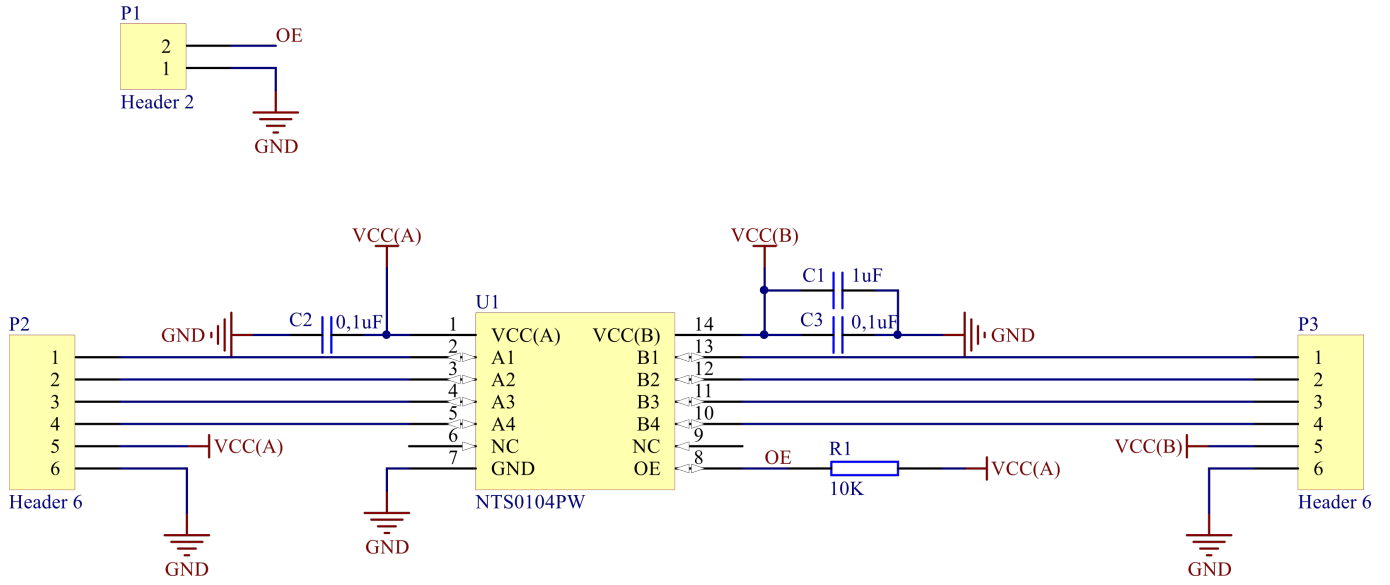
P1
2
1
Header 2
OE
GND

VCC(A)
VCC(B)
C1 1uF
P2
GND
C2 0,1uF
U1
C3 0,1uF
GND
P3
1
2
3
4
5
6
Header 6
5 VCC(A)
1 VCC(A)
2 A1
3 A2
4 A3
5 A4
6 NC
7 GND
VCC(B) 14
B1 13
B2 12
B3 11
B4 10
NC 9
OE 8
NTS0104PW
GND
OE
R1
10K
VCC(A)
VCC(B)
1
2
3
4
5
6
Header 6
GND
GND